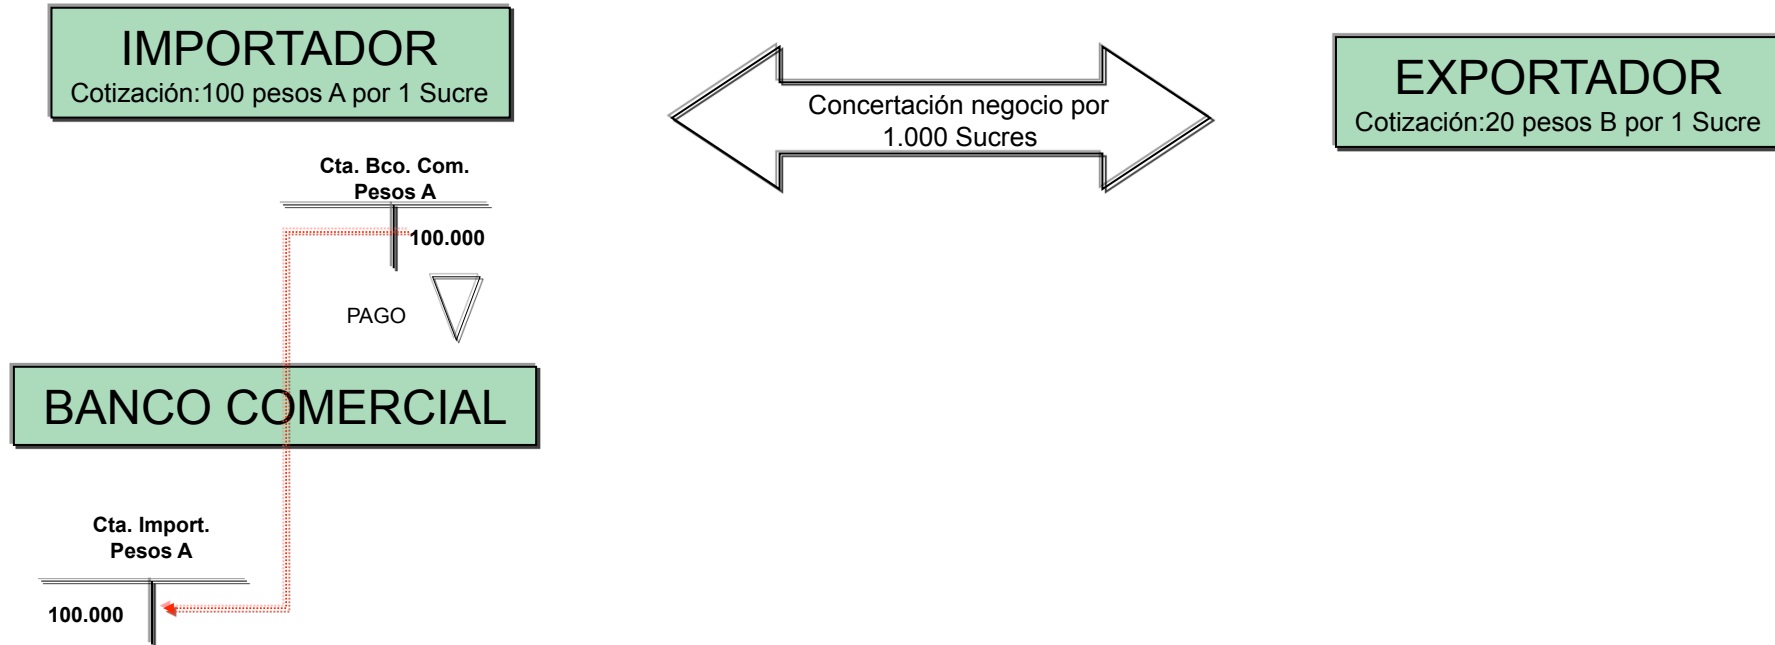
IMPORTADOR
Cotización:100 pesos A por 1 Sucre

Concertación negocio por 1.000 Sucres

EXPORTADOR
Cotización:20 pesos B por 1 Sucre

Cta. Bco. Com.
Pesos A

100.000

PAGO

BANCO COMERCIAL

Cta. Import.
Pesos A

100.000